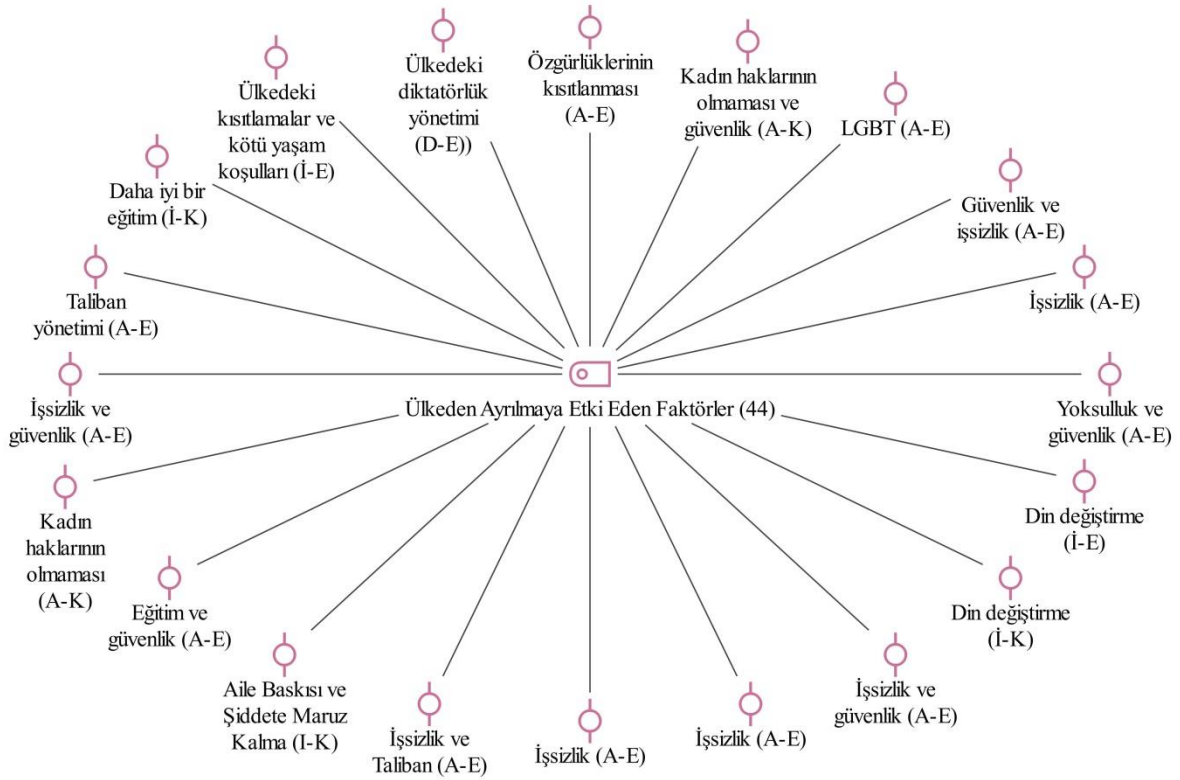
Ülkedeki kısıtlamalar ve kötü yaşam koşulları (İ-E)

Ülkedeki diktatörlük yönetimi (D-E))

Özgürlüklerinin kısıtlanması (A-E)

Kadın haklarının olmaması ve güvenlik (A-K)

LGBT (A-E)

Daha iyi bir eğitim (İ-K)

Güvenlik ve işsizlik (A-E)

Taliban yönetimi (A-E)

İşsizlik (A-E)

İşsizlik ve güvenlik (A-E)

Ülkeden Ayrılmaya Etki Eden Faktörler (44)

Yoksulluk ve güvenlik (A-E)

Kadın haklarının olmaması (A-K)

Din değiştirme (İ-E)

Eğitim ve güvenlik (A-E)

Din değiştirme (İ-K)

Aile Baskısı ve Şiddete Maruz Kalma (I-K)

İşsizlik ve Taliban (A-E)

İşsizlik (A-E)

İşsizlik (A-E)

İşsizlik ve güvenlik (A-E)